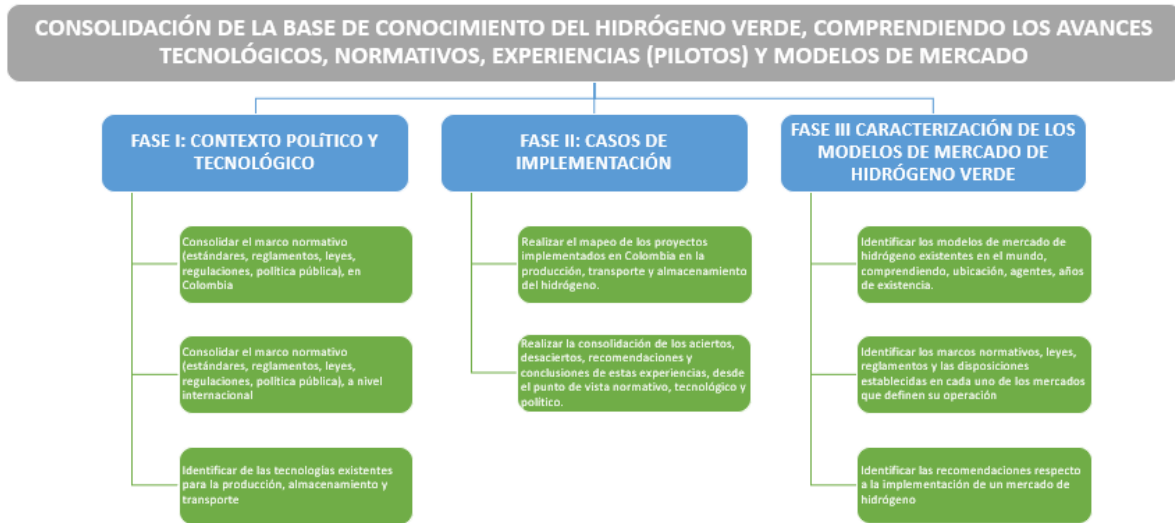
CONSOLIDACIÓN DE LA BASE DE CONOCIMIENTO DEL HIDRÓGENO VERDE, COMPRENDIENDO LOS AVANCES TECNOLÓGICOS, NORMATIVOS, EXPERIENCIAS (PILOTOS) Y MODELOS DE MERCADO

FASE I: CONTEXTO POLÍtICO Y TECNOLÓGICO

Consolidar el marco normativo (estándares, reglamentos, leyes, regulaciones, política pública), en Colombia

Consolidar el marco normativo (estándares, reglamentos, leyes, regulaciones, política pública), a nivel internacional

Identificar de las tecnologías existentes para la producción, almacenamiento y transporte

FASE II: CASOS DE IMPLEMENTACIÓN

Realizar el mapeo de los proyectos implementados en Colombia en la producción, transporte y almacenamiento del hidrógeno.

Realizar la consolidación de los aciertos, desaciertos, recomendaciones y conclusiones de estas experiencias, desde el punto de vista normativo, tecnológico y político.

FASE III CARACTERIZACIÓN DE LOS MODELOS DE MERCADO DE HIDRÓGENO VERDE

Identificar los modelos de mercado de hidrógeno existentes en el mundo, comprendiendo, ubicación, agentes, años de existencia.

Identificar los marcos normativos, leyes, reglamentos y las disposiciones establecidas en cada uno de los mercados que definen su operación

Identificar las recomendaciones respecto a la implementación de un mercado de hidrógeno